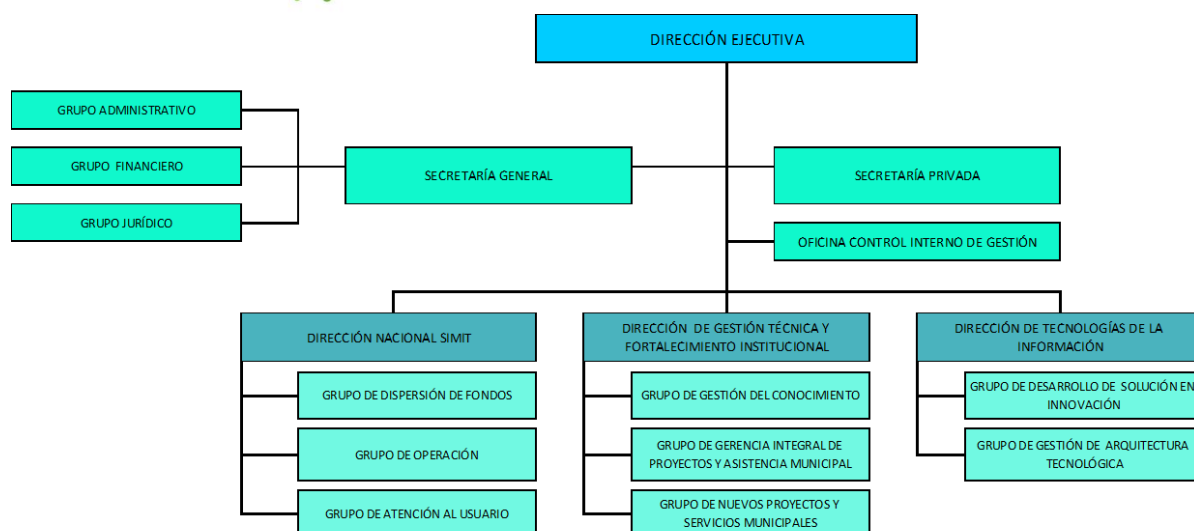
DIRECCIÓN EJECUTIVA

GRUPO ADMINISTRATIVO

GRUPO FINANCIERO

GRUPO JURÍDICO

SECRETARÍA GENERAL

SECRETARÍA PRIVADA

OFICINA CONTROL INTERNO DE GESTIÓN

DIRECCIÓN NACIONAL SIMIT

GRUPO DE DISPERSIÓN DE FONDOS

GRUPO DE OPERACIÓN

GRUPO DE ATENCIÓN AL USUARIO

DIRECCIÓN DE GESTIÓN TÉCNICA Y FORTALECIMIENTO INSTITUCIONAL

GRUPO DE GESTIÓN DEL CONOCIMIENTO

GRUPO DE GERENCIA INTEGRAL DE PROYECTOS Y ASISTENCIA MUNICIPAL

GRUPO DE NUEVOS PROYECTOS Y SERVICIOS MUNICIPALES

DIRECCIÓN DE TECNOLOGÍAS DE LA INFORMACIÓN

GRUPO DE DESARROLLO DE SOLUCIÓN EN INNOVACIÓN

GRUPO DE GESTIÓN DE ARQUITECTURA TECNOLÓGICA